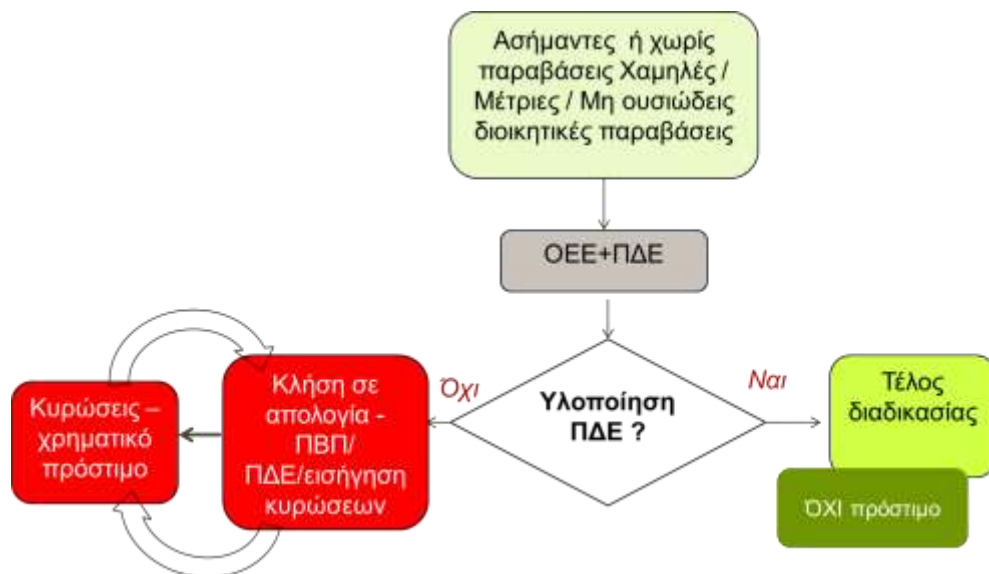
Ασήμαντες ή χωρίς παραβάσεις Χαμηλές / Μέτριες / Μη ουσιώδεις διοικητικές παραβάσεις

ΟΕΕ+ΠΔΕ

Υλοποίηση ΠΔΕ ?

Όχι

Ναι

Τέλος διαδικασίας

ΌΧΙ πρόστιμο

Κλήση σε απολογία - ΠΒΠ/ ΠΔΕ/εισήγηση κυρώσεων

Κυρώσεις – χρηματικό πρόστιμο